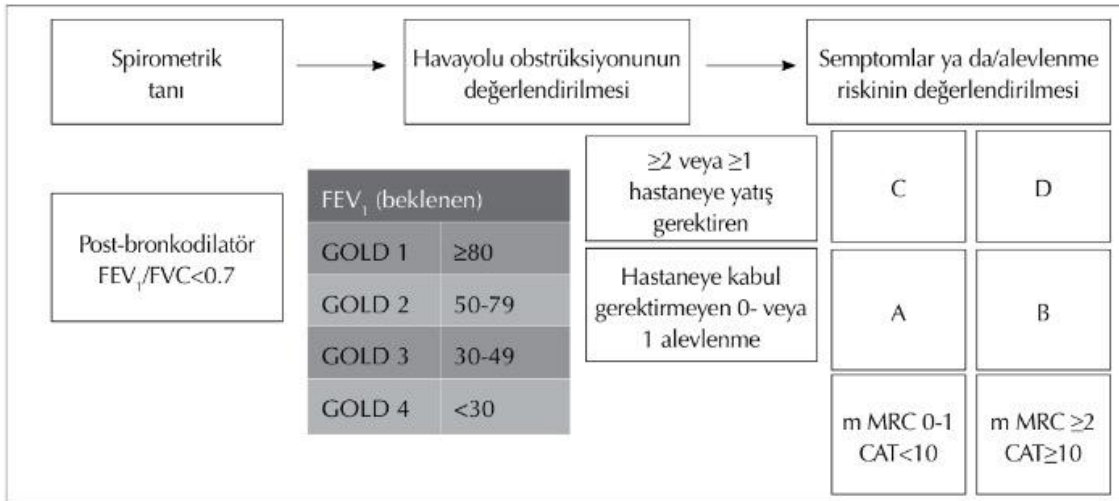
Spirometrik tanı

Havayolu obstrüksiyonunun değerlendirilmesi

Semptomlar ya da/alevlenme riskinin değerlendirilmesi

Post-bronkodilatör $FEV_1/FVC<0.7$

| $FEV_1$ (beklenen) | |
|---|---|
| GOLD 1 | $\geq80$ |
| GOLD 2 | 50-79 |
| GOLD 3 | 30-49 |
| GOLD 4 | <30 |

$\geq2$ veya $\geq1$ hastaneye yatış gerektiren

Hastaneye kabul gerektirmeyen 0- veya 1 alevlenme

| C | D |
|---|---|
| A | B |
| m MRC 0-1 CAT<10 | m MRC $\geq2$ CAT$\geq10$ |